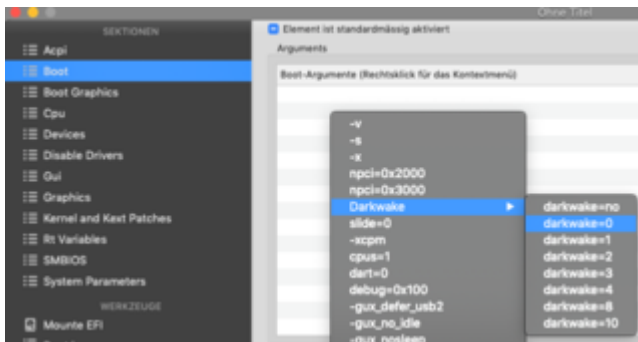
Ohne Titel

SEKTIONEN
Acpi
Boot
Boot Graphics
Cpu
Devices
Disable Drivers
Gui
Graphics
Kernel and Kext Patches
Rt Variables
SMBIOS
System Parameters
WERKZEUGE
Mounte EFI

Element ist standardmässig aktiviert
Arguments
Boot-Argumente (Rechtsklick für das Kontextmenü)

-v
-s
-x
npci=0x2000
npci=0x3000
Darkwake
slide=0
-xcpm
cpus=1
dart=0
debug=0x100
-gux_defer_usb2
-gux_no_idle
-gux_nosleep

darkwake=no
darkwake=0
darkwake=1
darkwake=2
darkwake=3
darkwake=4
darkwake=8
darkwake=10